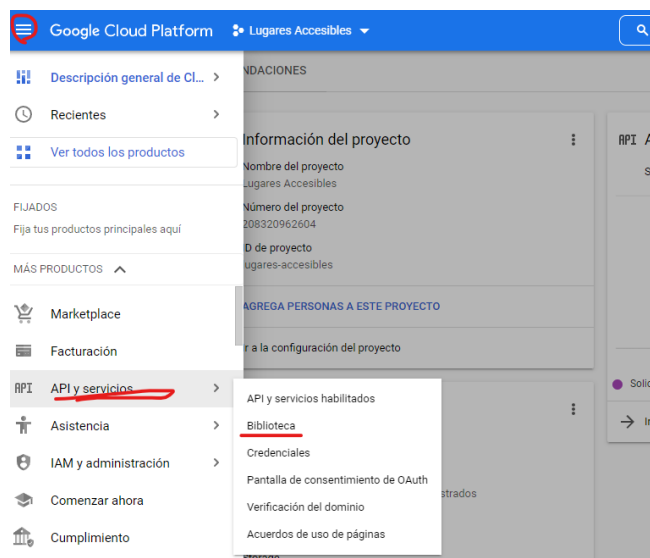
Google Cloud Platform
Lugares Accesibles

Descripción general de Cl...
Recientes
Ver todos los productos

FIJADOS
Fija tus productos principales aquí

MÁS PRODUCTOS

Marketplace
Facturación
API
API y servicios
Asistencia
IAM y administración
Comenzar ahora
Cumplimiento

NDACIONES

Información del proyecto
Nombre del proyecto
Lugares Accesibles
Número del proyecto
208320962604
D de proyecto
lugares-accesibles

AGREGA PERSONAS A ESTE PROYECTO

r a la configuración del proyecto

API A
S
Solic
In

API y servicios habilitados
Biblioteca
Credenciales
Pantalla de consentimiento de OAuth
Verificación del dominio
Acuerdos de uso de páginas

strados